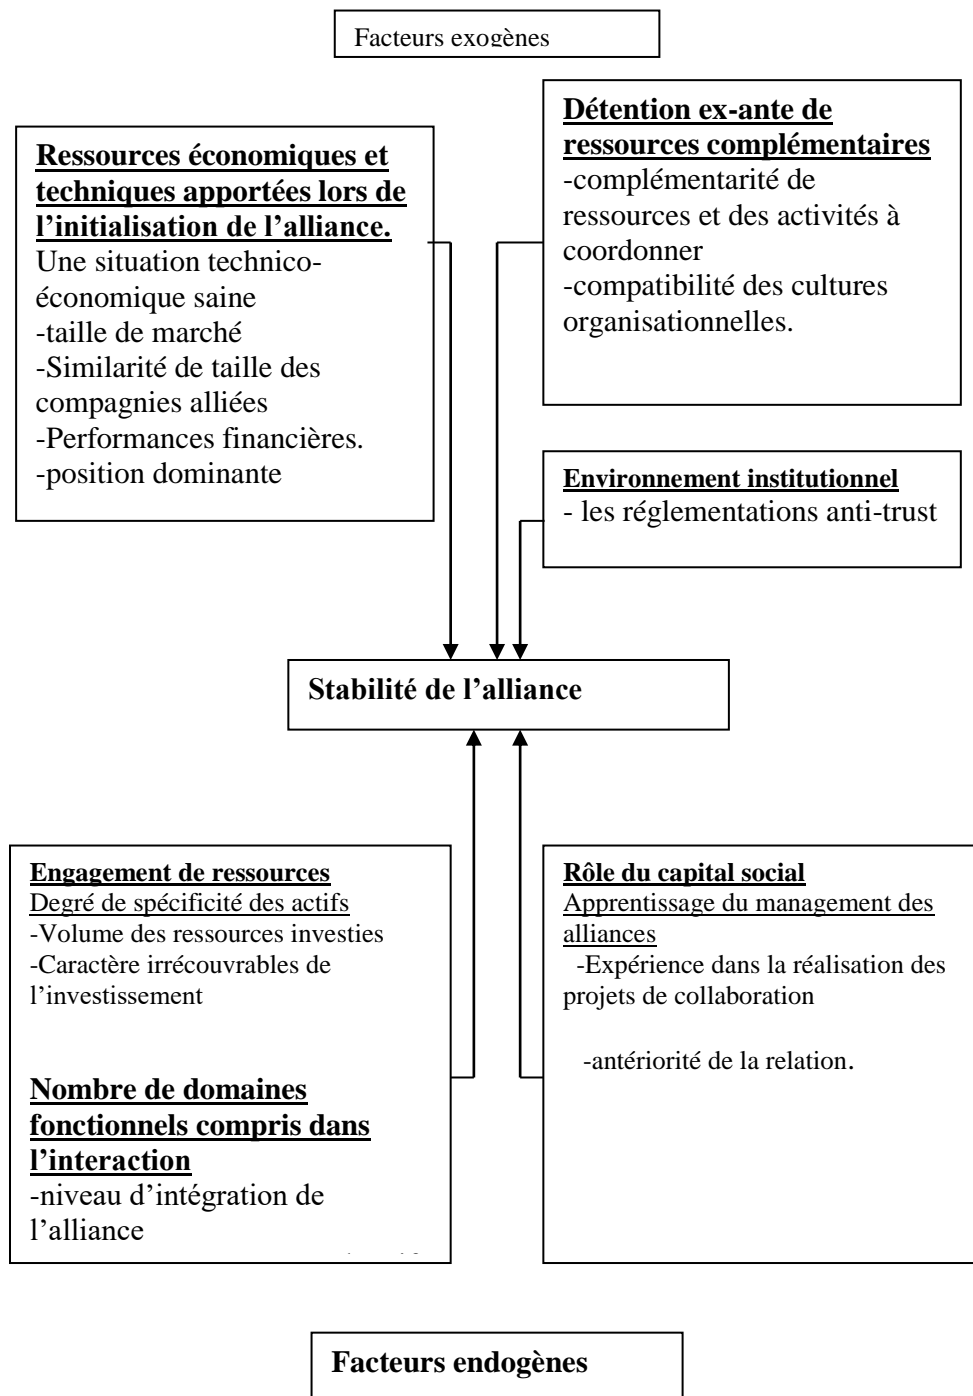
Facteurs exogènes

**Ressources économiques et techniques apportées lors de l'initialisation de l'alliance.**
Une situation technico-économique saine
-taille de marché
-Similarité de taille des compagnies alliées
-Performances financières.
-position dominante

**Détention ex-ante de ressources complémentaires**
-complémentarité de ressources et des activités à coordonner
-compatibilité des cultures organisationnelles.

**Environnement institutionnel**
- les réglementations anti-trust

**Stabilité de l'alliance**

**Engagement de ressources**
Degré de spécificité des actifs
-Volume des ressources investies
-Caractère irrécouvrables de l'investissement

**Nombre de domaines fonctionnels compris dans l'interaction**
-niveau d'intégration de l'alliance

**Rôle du capital social**
Apprentissage du management des alliances
-Expérience dans la réalisation des projets de collaboration

-antériorité de la relation.

**Facteurs endogènes**